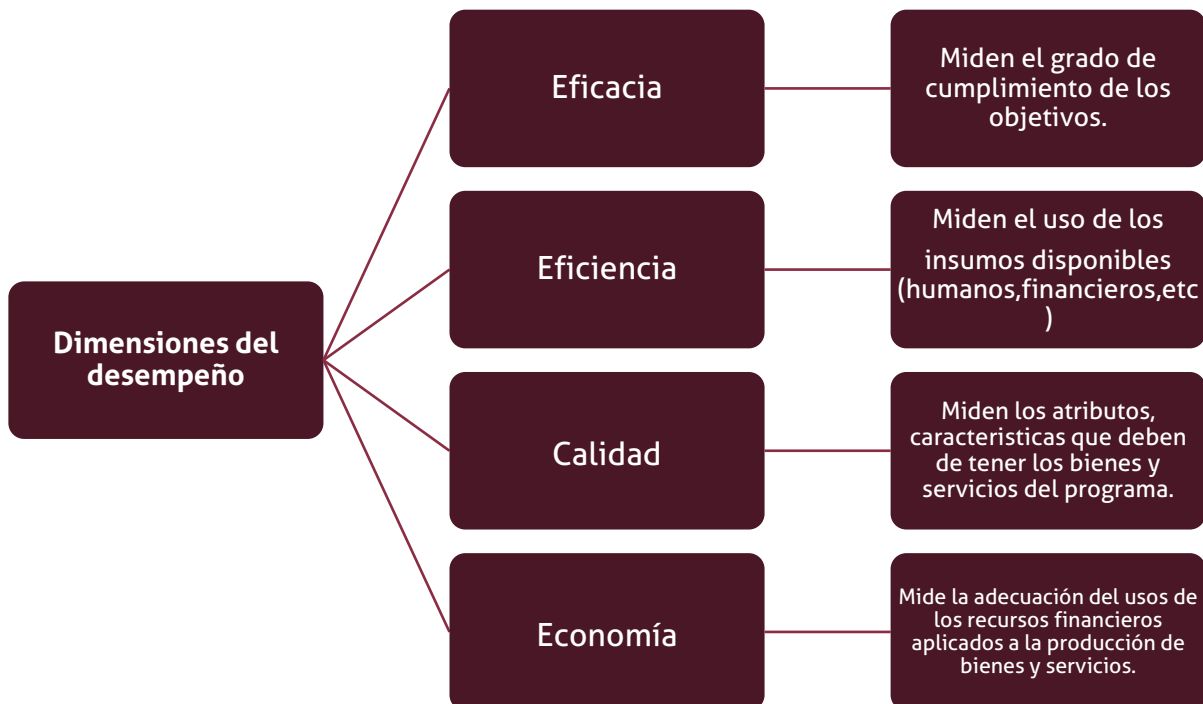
Dimensiones del desempeño

Eficacia

Miden el grado de cumplimiento de los objetivos.

Eficiencia

Miden el uso de los insumos disponibles (humanos,financieros,etc )

Calidad

Miden los atributos, caracteristicas que deben de tener los bienes y servicios del programa.

Economía

Mide la adecuación del usos de los recursos financieros aplicados a la producción de bienes y servicios.